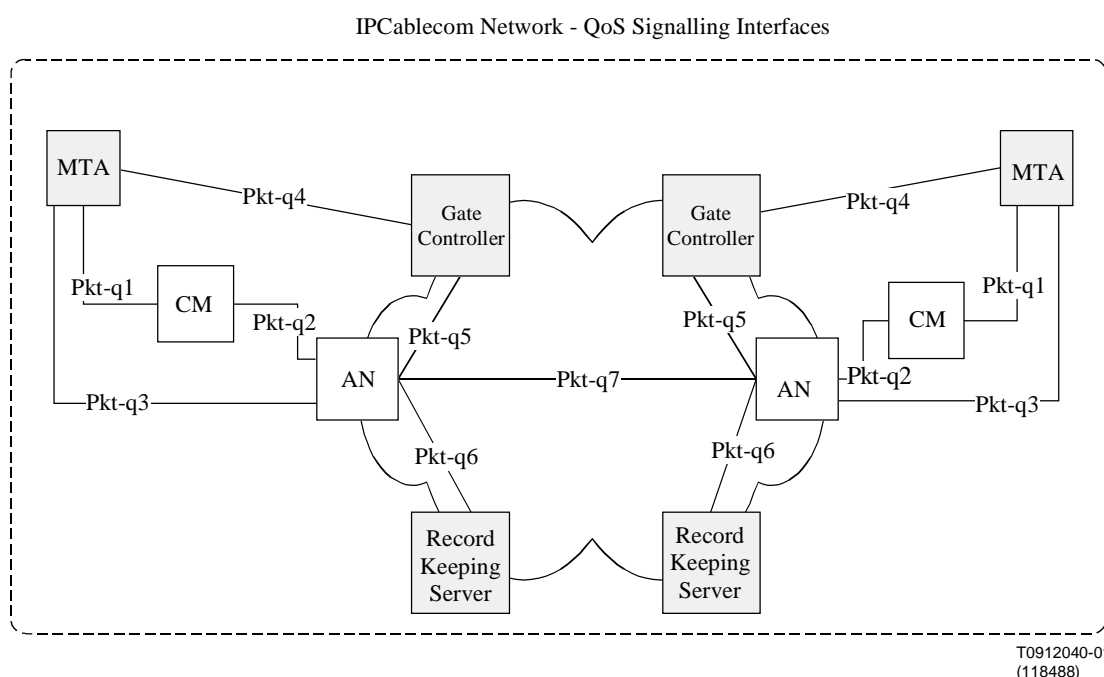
IPCablecom Network - QoS Signalling Interfaces

MTA

Pkt-q4

Gate Controller

Gate Controller

Pkt-q4

MTA

Pkt-q1

CM

Pkt-q2

Pkt-q5

Pkt-q5

Pkt-q1

CM

AN

Pkt-q7

AN

Pkt-q2

Pkt-q3

Pkt-q3

Pkt-q6

Pkt-q6

Record Keeping Server

Record Keeping Server

T0912040-0
(118488)